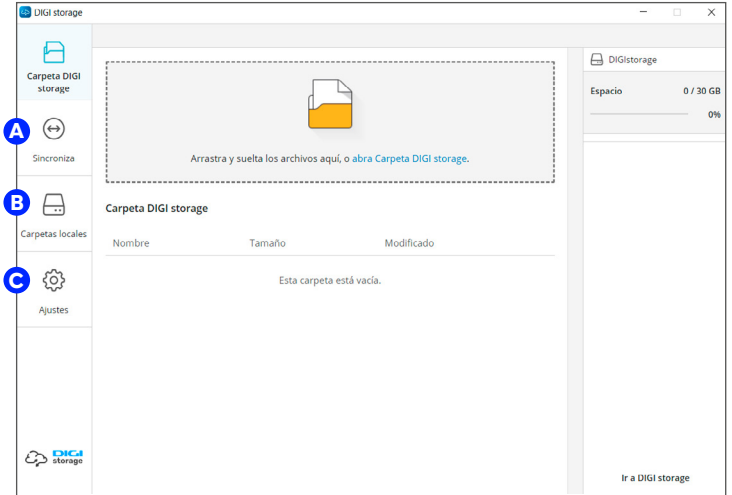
DIGI storage

Carpeta DIGI storage

A

Sincroniza

B

Carpetas locales

C

Ajustes

DIGI storage

Arrastra y suelta los archivos aquí, o abra Carpeta DIGI storage.

Carpeta DIGI storage

| Nombre | Tamaño | Modificado |
|---|---|---|

Esta carpeta está vacía.

DIGIstorage

Espacio 0 / 30 GB

0%

Ir a DIGI storage